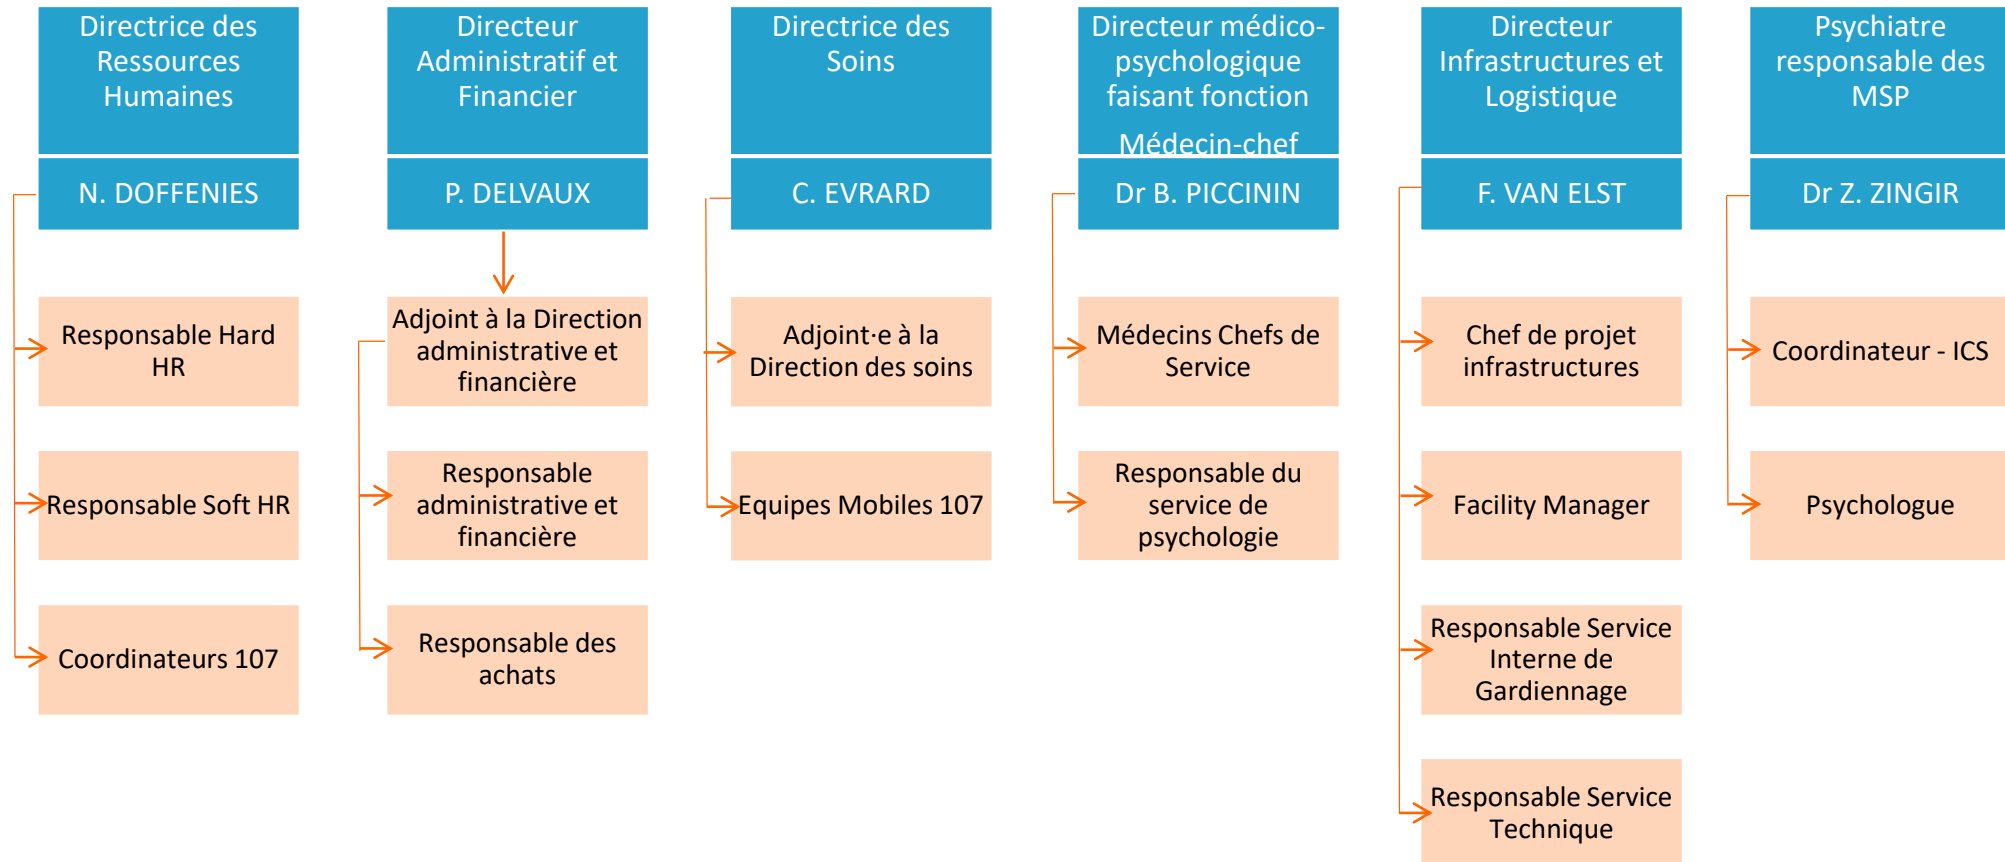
Directrice des Ressources Humaines

N. DOFFENIES

Responsable Hard HR

Responsable Soft HR

Coordinateurs 107

Directeur Administratif et Financier

P. DELVAUX

Adjoint à la Direction administrative et financière

Responsable administrative et financière

Responsable des achats

Directrice des Soins

C. EVRARD

Adjoint·e à la Direction des soins

Equipes Mobiles 107

Directeur médico-psychologique faisant fonction

Médecin-chef

Dr B. PICCININ

Médecins Chefs de Service

Responsable du service de psychologie

Directeur Infrastructures et Logistique

F. VAN ELST

Chef de projet infrastructures

Facility Manager

Responsable Service Interne de Gardiennage

Responsable Service Technique

Psychiatre responsable des MSP

Dr Z. ZINGIR

Coordinateur - ICS

Psychologue